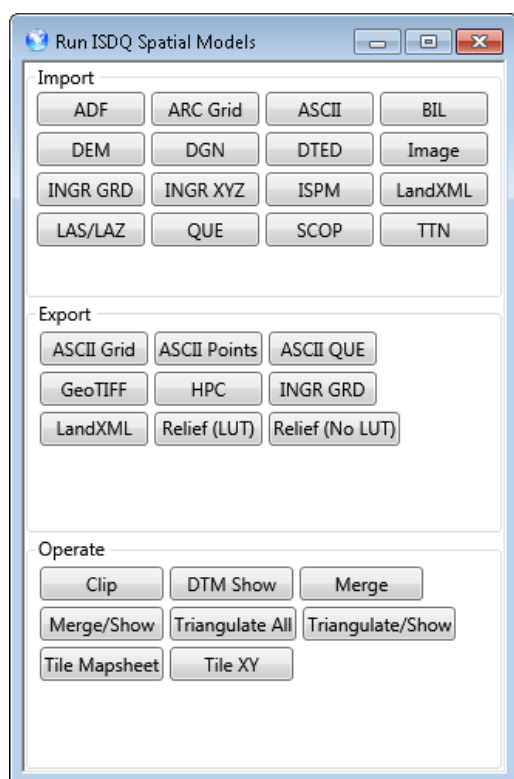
Run ISDQ Spatial Models

Import

ADF
ARC Grid
ASCII
BIL
DEM
DGN
DTED
Image
INGR GRD
INGR XYZ
ISPM
LandXML
LAS/LAZ
QUE
SCOP
TTN

Export

ASCII Grid
ASCII Points
ASCII QUE
GeoTIFF
HPC
INGR GRD
LandXML
Relief (LUT)
Relief (No LUT)

Operate

Clip
DTM Show
Merge
Merge/Show
Triangulate All
Triangulate/Show
Tile Mapsheet
Tile XY